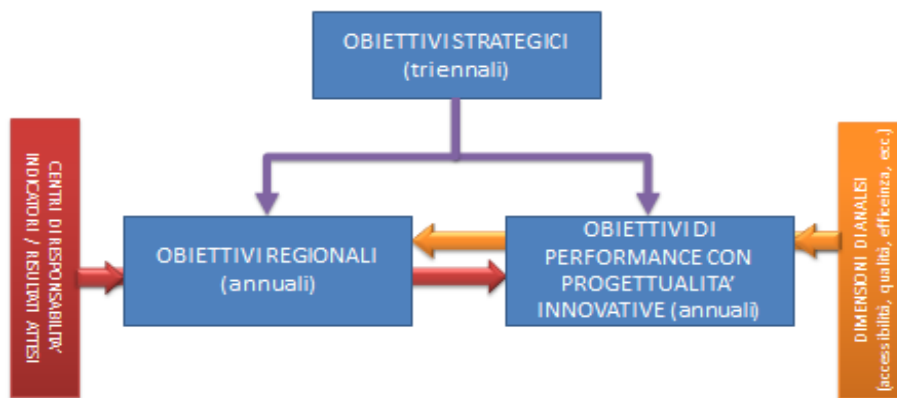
OBIETTIVI STRATEGICI
(triennali)

CENTRI DI RESPONSABILITA'
INDICATORI / RISULTATI ATTESI

OBIETTIVI REGIONALI
(annuali)

OBIETTIVI DI PERFORMANCE CON PROGETTUALITA' INNOVATIVE (annuali)

DIMENSIONI DI ANALISI
(accessibilità, qualità, efficienza, ecc.)